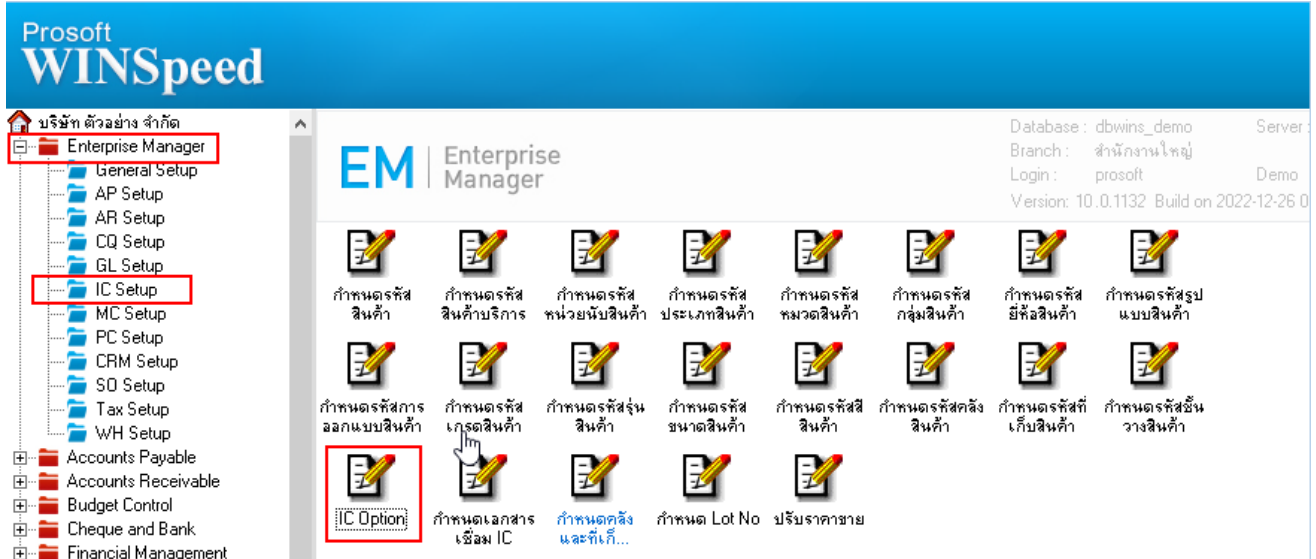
Prosoft
WINSpeed

บริษัท ตัวอย่าง จำกัด
Enterprise Manager
General Setup
AP Setup
AR Setup
CQ Setup
GL Setup
IC Setup
MC Setup
PC Setup
CRM Setup
SO Setup
Tax Setup
WH Setup
Accounts Payable
Accounts Receivable
Budget Control
Cheque and Bank
Financial Management

EM | Enterprise Manager

Database : dbwins_demo
Branch : สำนักงานใหญ่
Login : prosoft
Version: 10.0.1132 Build on 2022-12-26 0
Server :
Demo

กำหนดรหัสสินค้า
กำหนดรหัสสินค้าบริการ
กำหนดรหัสหน่วยนับสินค้า
กำหนดรหัสประเภทสินค้า
กำหนดรหัสหมวดสินค้า
กำหนดรหัสกลุ่มสินค้า
กำหนดรหัสยี่ห้อสินค้า
กำหนดรหัสรูปแบบสินค้า
กำหนดรหัสการออกแบบสินค้า
กำหนดรหัสเกรดสินค้า
กำหนดรหัสรุ่นสินค้า
กำหนดรหัสขนาดสินค้า
กำหนดรหัสสีสินค้า
กำหนดรหัสคลังสินค้า
กำหนดรหัสที่เก็บสินค้า
กำหนดรหัสชั้นวางสินค้า
IC Option
กำหนดเอกสารเชื่อม IC
กำหนดคลังและที่เก็...
กำหนด Lot No
ปรับราคาขาย